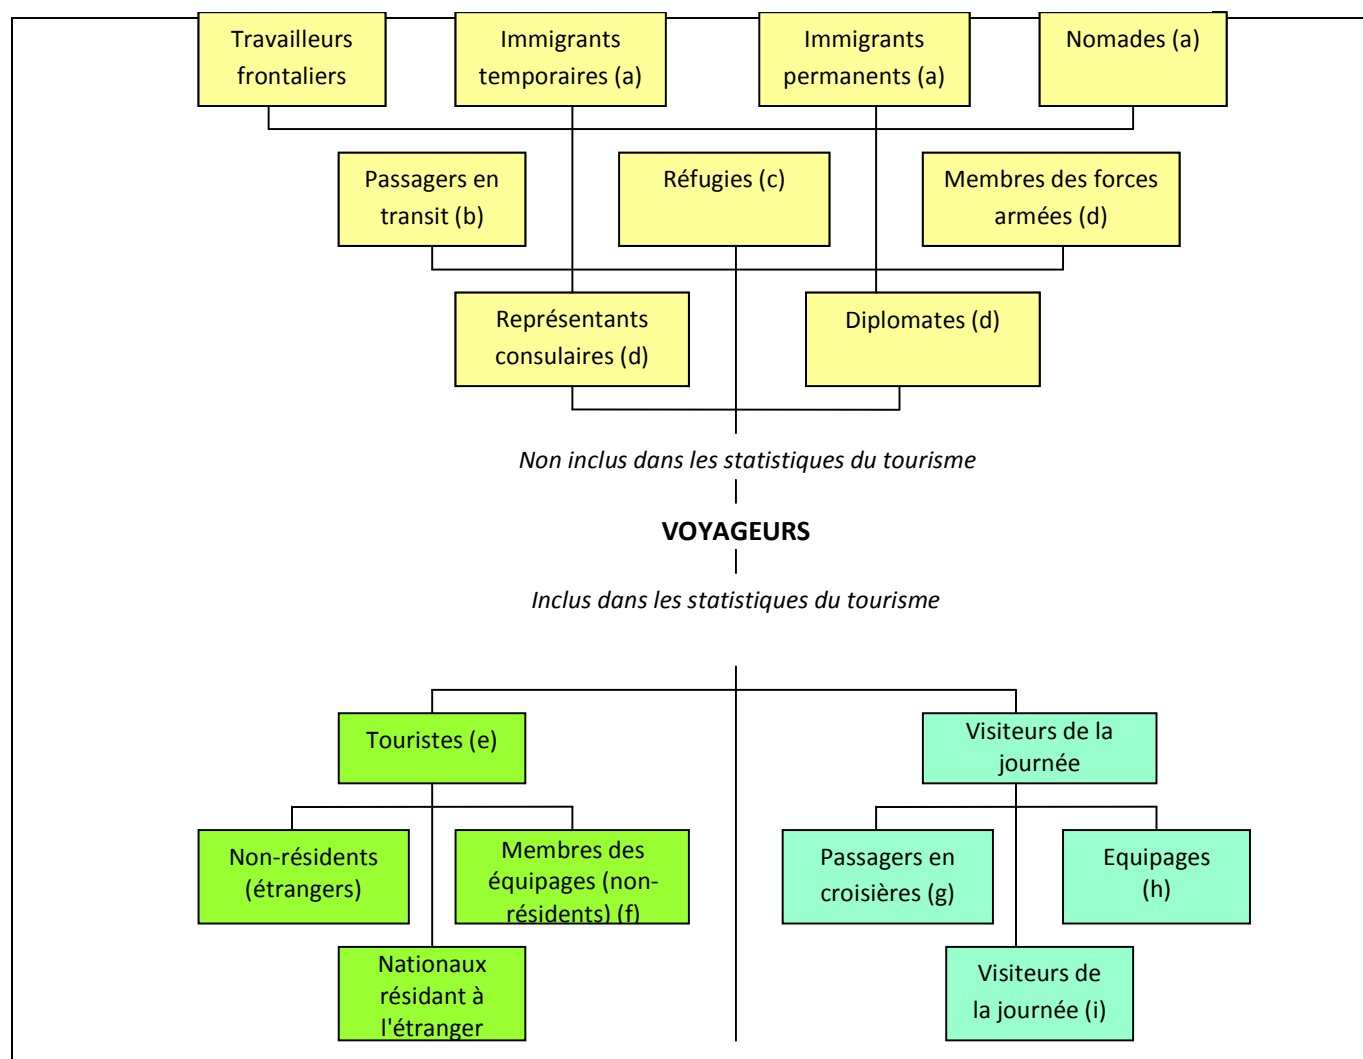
Travailleurs frontaliers

Immigrants temporaires (a)

Immigrants permanents (a)

Nomades (a)

Passagers en transit (b)

Réfugies (c)

Membres des forces armées (d)

Représentants consulaires (d)

Diplomates (d)

*Non inclus dans les statistiques du tourisme*

**VOYAGEURS**

*Inclus dans les statistiques du tourisme*

Touristes (e)

Visiteurs de la journée

Non-résidents (étrangers)

Membres des équipages (non-résidents) (f)

Passagers en croisières (g)

Equipages (h)

Nationaux résidant à l'étranger

Visiteurs de la journée (i)